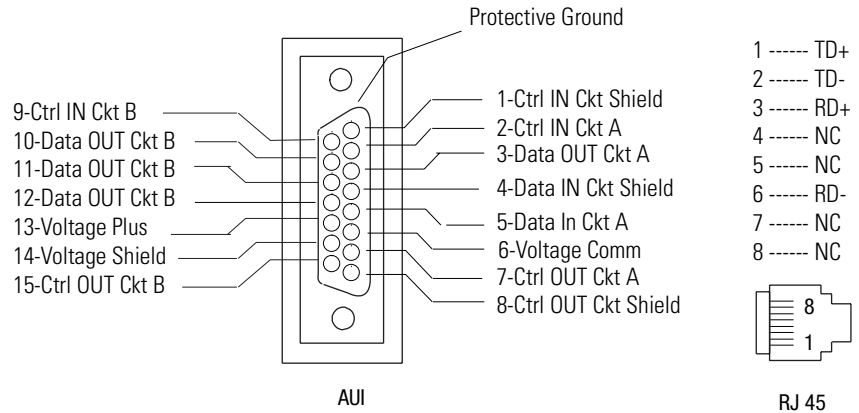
Protective Ground

9-Ctrl IN Ckt B
10-Data OUT Ckt B
11-Data OUT Ckt B
12-Data OUT Ckt B
13-Voltage Plus
14-Voltage Shield
15-Ctrl OUT Ckt B

1-Ctrl IN Ckt Shield
2-Ctrl IN Ckt A
3-Data OUT Ckt A
4-Data IN Ckt Shield
5-Data In Ckt A
6-Voltage Comm
7-Ctrl OUT Ckt A
8-Ctrl OUT Ckt Shield

AUI

1 ------ TD+
2 ------ TD-
3 ------ RD+
4 ------ NC
5 ------ NC
6 ------ RD-
7 ------ NC
8 ------ NC

8
1

RJ 45